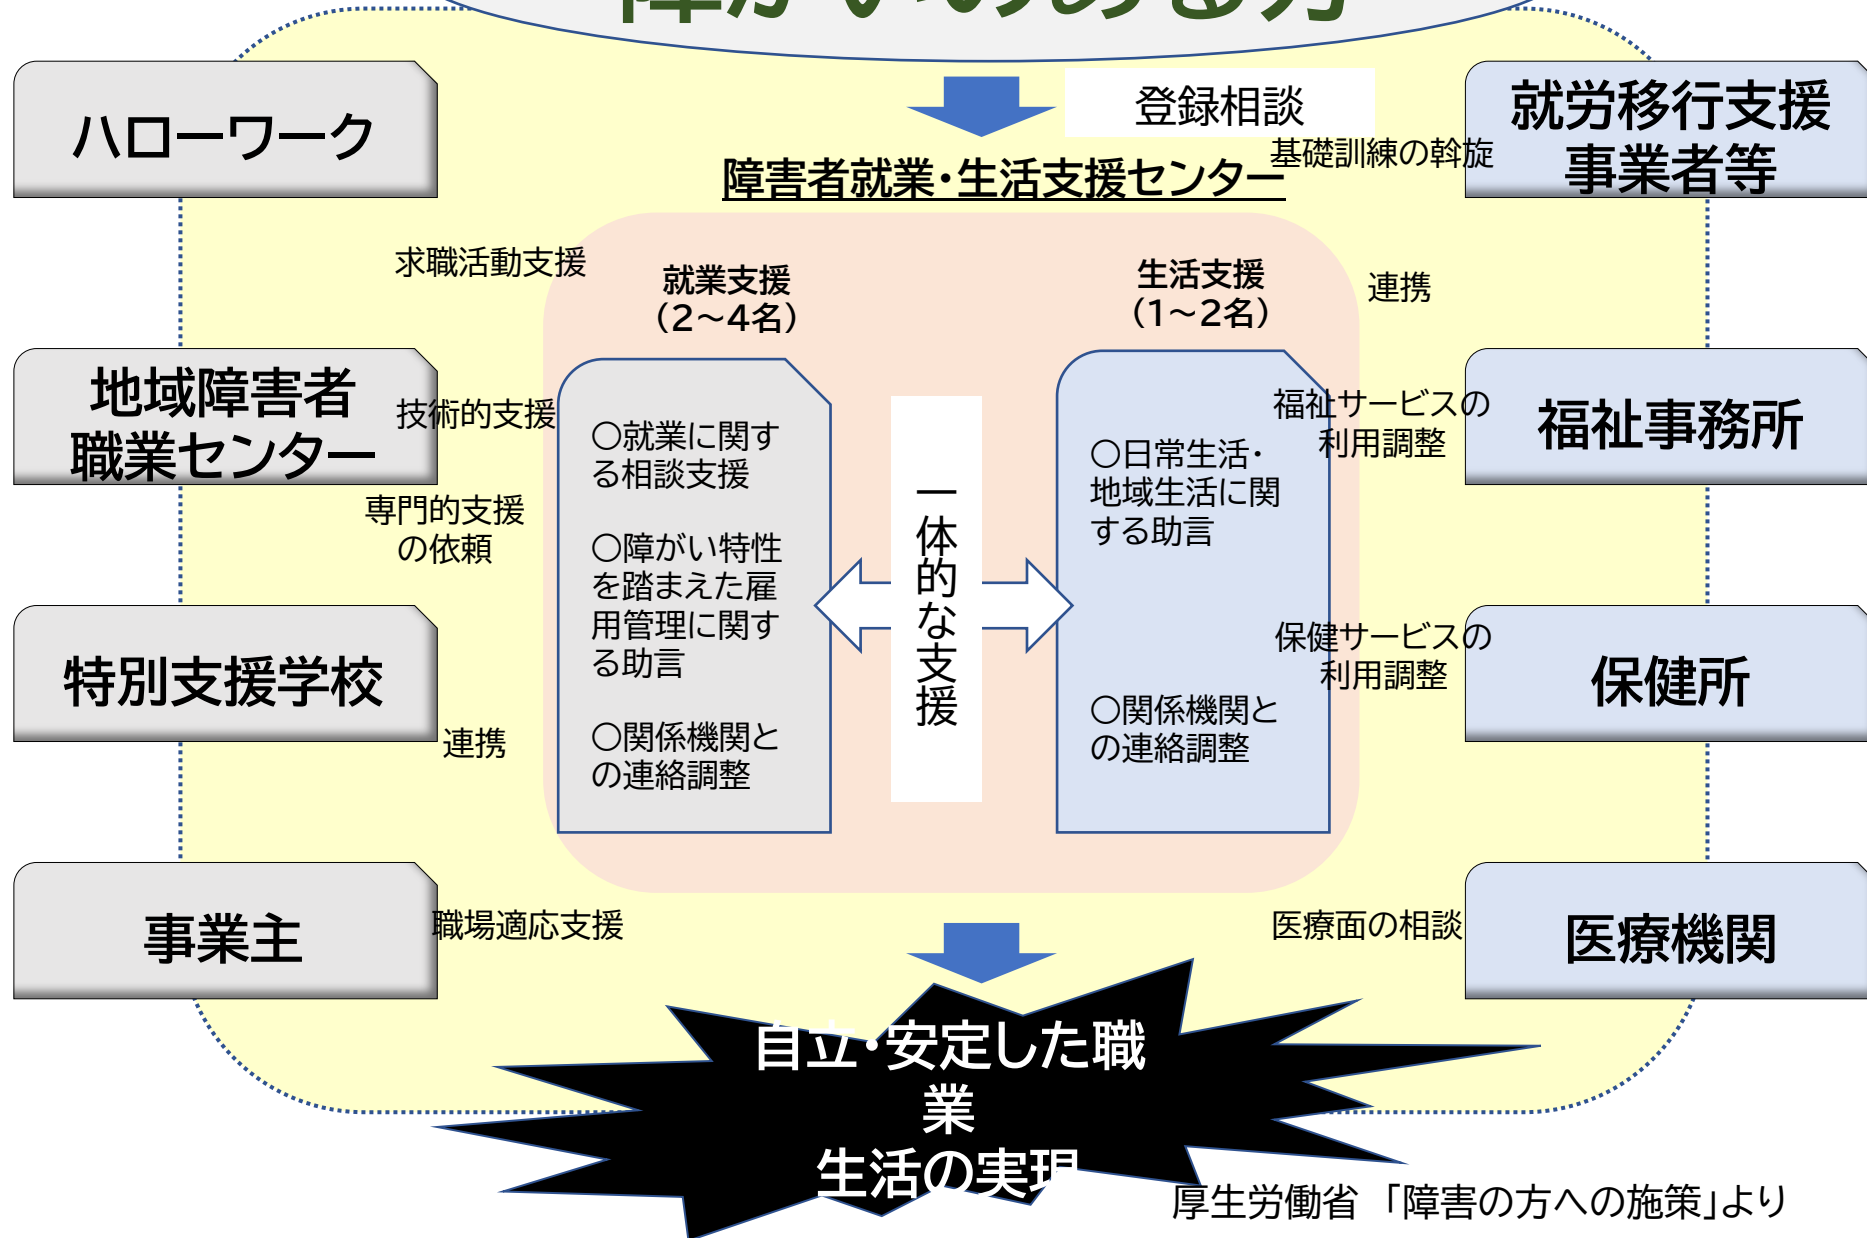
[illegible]

登録相談

障害者就業・生活支援センター

ハローワーク

求職活動支援

地域障害者職業センター

技術的支援

専門的支援の依頼

特別支援学校

連携

事業主

職場適応支援

就業支援
（2～4名）

○就業に関する相談支援

○障がい特性を踏まえた雇用管理に関する助言

○関係機関との連絡調整

一体的な支援

生活支援
（1～2名）

○日常生活・地域生活に関する助言

○関係機関との連絡調整

就労移行支援事業者等

基礎訓練の斡旋

連携

福祉事務所

福祉サービスの利用調整

保健所

保健サービスの利用調整

医療機関

医療面の相談

自立・安定した職業
生活の実現

厚生労働省 「障害の方への施策」より